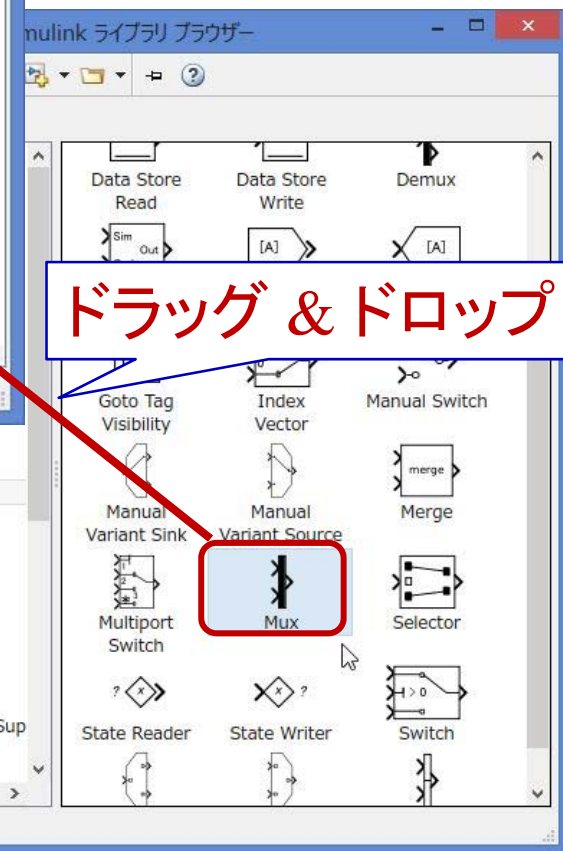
nulink ライブラリ ブラウザー

Data Store Read

Data Store Write

Demux

Sim Out

[A]

[A]

ドラッグ ＆ドロップ

Goto Tag Visibility

Index Vector

Manual Switch

Manual Variant Sink

Manual Variant Source

merge

Merge

Multiport Switch

Mux

Selector

State Reader

State Writer

$> 0$

Switch

Sup